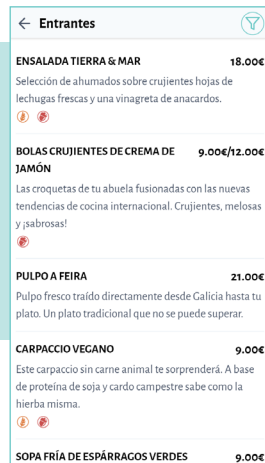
← Entrantes

ENSALADA TIERRA & MAR 18.00€
Selección de ahumados sobre crujientes hojas de lechugas frescas y una vinagreta de anacardos.

BOLAS CRUJIENTES DE CREMA DE JAMÓN 9.00€/12.00€
Las croquetas de tu abuela fusionadas con las nuevas tendencias de cocina internacional. Crujientes, melosas y ¡sabrosas!

PULPO A FEIRA 21.00€
Pulpo fresco traído directamente desde Galicia hasta tu plato. Un plato tradicional que no se puede superar.

CARPACCIO VEGANO 9.00€
Este carpaccio sin carne animal te sorprenderá. A base de proteína de soja y cardo campestre sabe como la hierba misma.

SOPA FRÍA DE ESPÁRRAGOS VERDES 9.00€